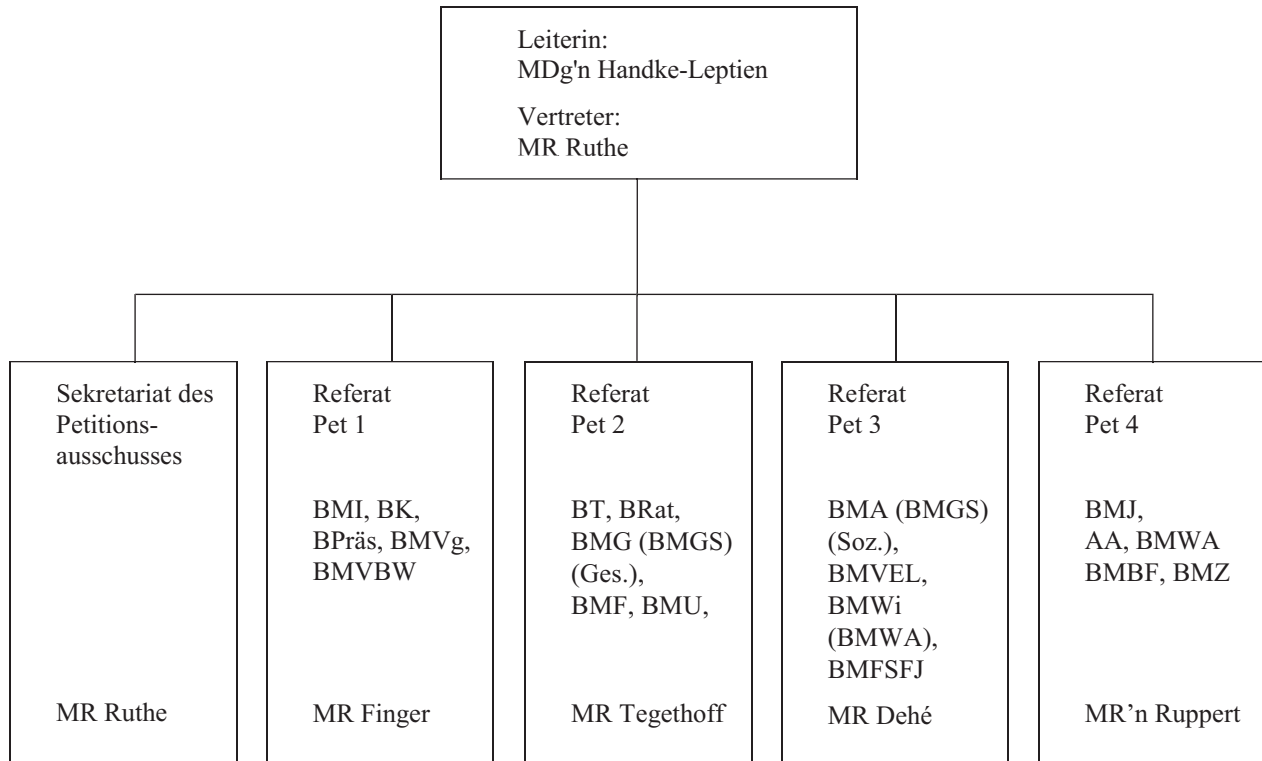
Leiterin:
MDg'n Handke-Leptien

Vertreter:
MR Ruthe

Sekretariat des Petitionsausschusses

MR Ruthe

Referat
Pet 1

BMI, BK, BPräs, BMVg, BMVBW

MR Finger

Referat
Pet 2

BT, BRat, BMG (BMGS) (Ges.), BMF, BMU,

MR Tegethoff

Referat
Pet 3

BMA (BMGS) (Soz.), BMVEL, BMWi (BMWA), BMFSFJ

MR Dehé

Referat
Pet 4

BMJ, AA, BMWA BMBF, BMZ

MR'n Ruppert